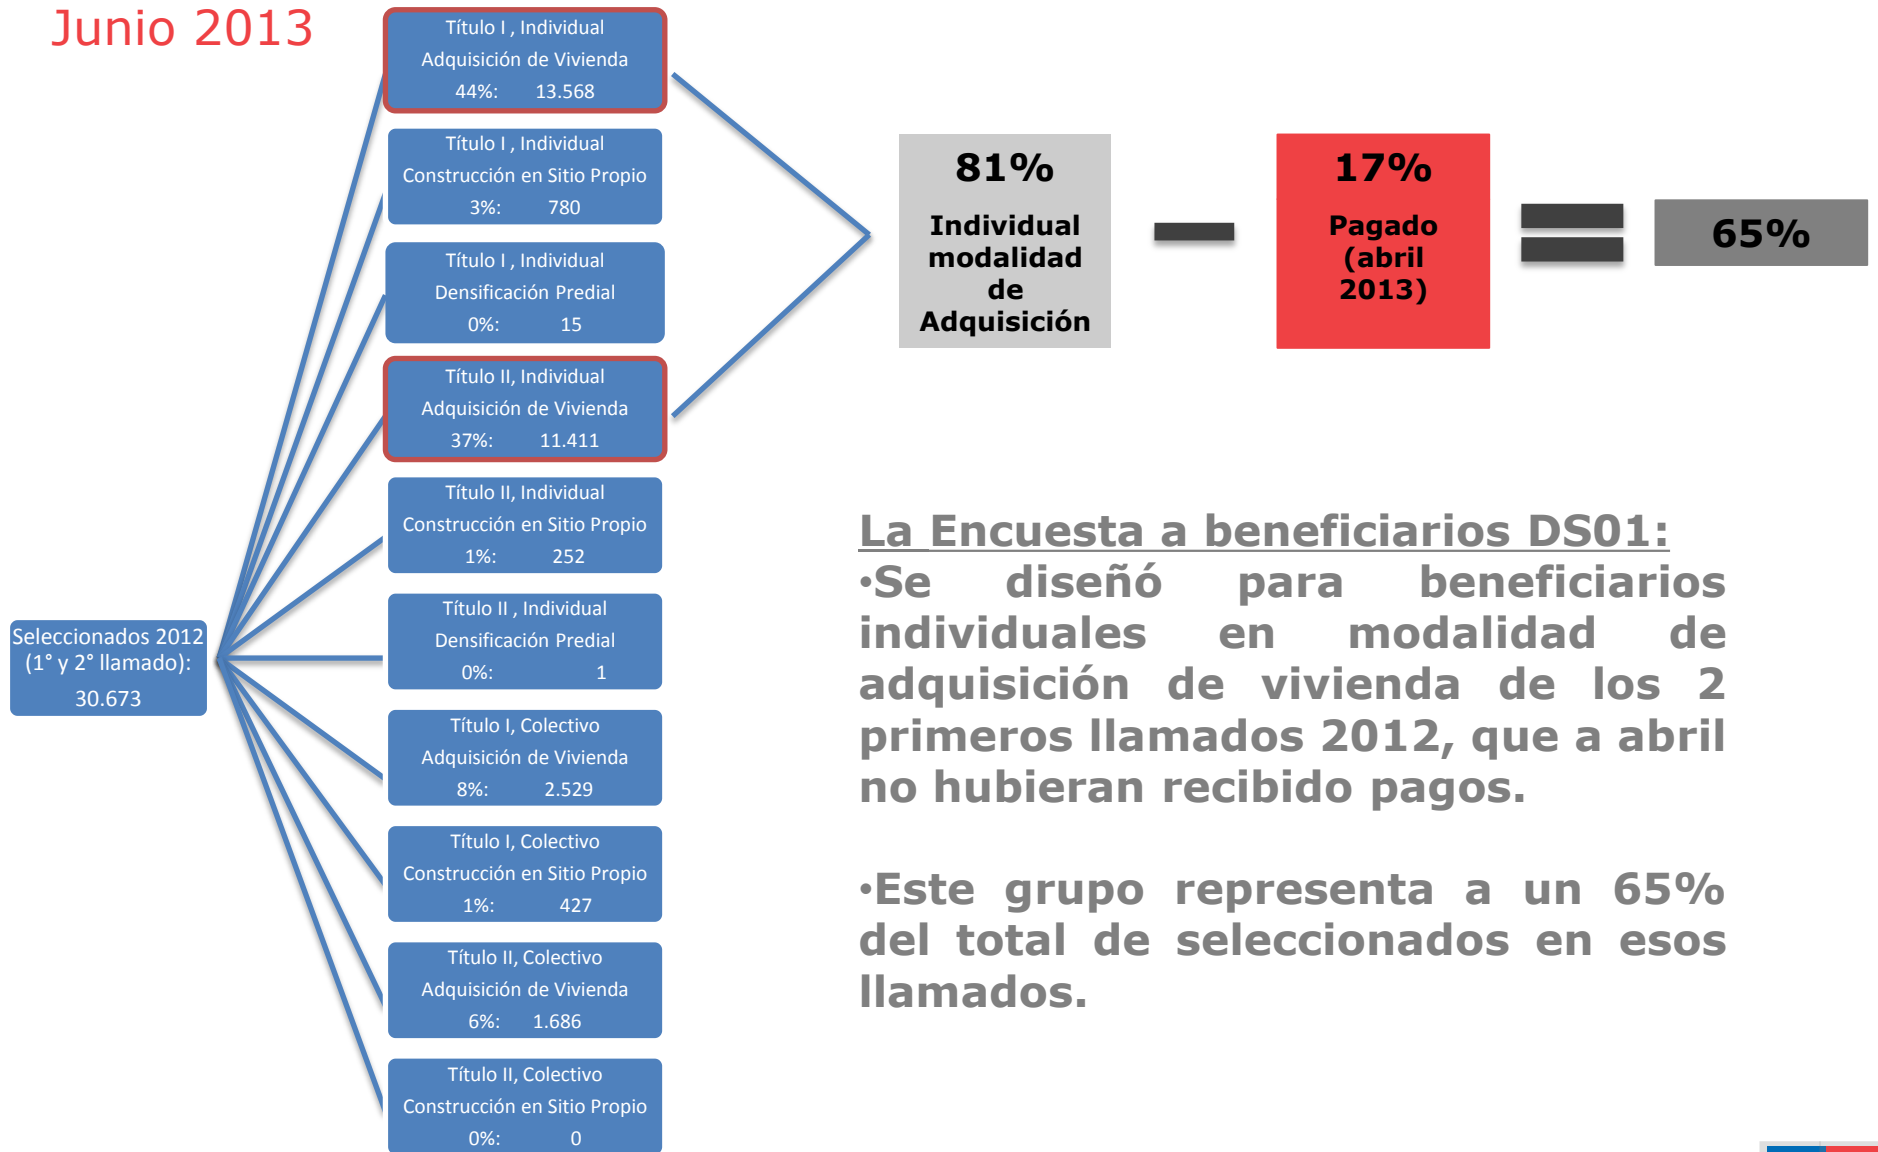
Junio 2013

Seleccionados 2012 (1° y 2° llamado): 30.673

Título I , Individual
Adquisición de Vivienda
44%: 13.568

Título I , Individual
Construcción en Sitio Propio
3%: 780

Título I , Individual
Densificación Predial
0%: 15

Título II, Individual
Adquisición de Vivienda
37%: 11.411

Título II, Individual
Construcción en Sitio Propio
1%: 252

Título II , Individual
Densificación Predial
0%: 1

Título I, Colectivo
Adquisición de Vivienda
8%: 2.529

Título I, Colectivo
Construcción en Sitio Propio
1%: 427

Título II, Colectivo
Adquisición de Vivienda
6%: 1.686

Título II, Colectivo
Construcción en Sitio Propio
0%: 0

81%
Individual modalidad de Adquisición

17%
Pagado (abril 2013)

65%

La Encuesta a beneficiarios DS01:
•Se diseñó para beneficiarios individuales en modalidad de adquisición de vivienda de los 2 primeros llamados 2012, que a abril no hubieran recibido pagos.

•Este grupo representa a un 65% del total de seleccionados en esos llamados.